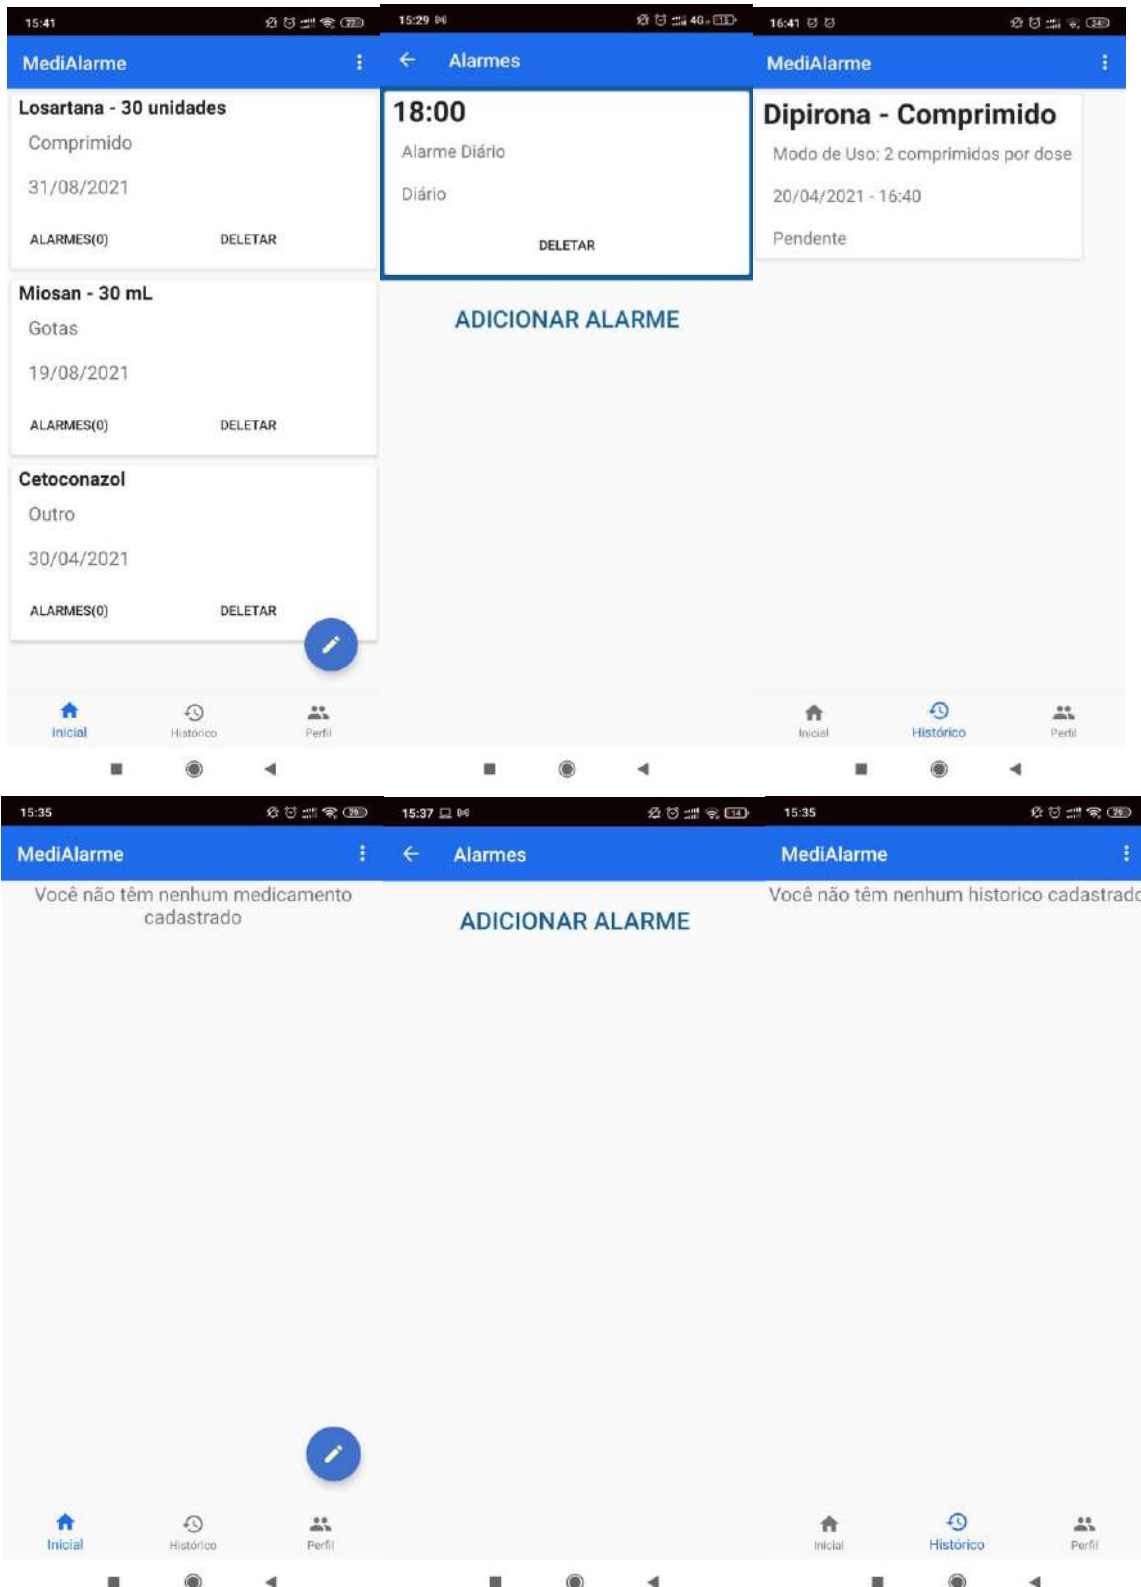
15:41

MediAlarme

Losartana - 30 unidades
Comprimido
31/08/2021
ALARMES(0) DELETAR

Miosan - 30 mL
Gotas
19/08/2021
ALARMES(0) DELETAR

Cetoconazol
Outro
30/04/2021
ALARMES(0) DELETAR

Inicial Histórico Perfil

15:29

Alarmes

18:00
Alarme Diário
Diário
DELETAR

ADICIONAR ALARME

16:41

MediAlarme

Dipirona - Comprimido
Modo de Uso: 2 comprimidos por dose
20/04/2021 - 16:40
Pendente

Inicial Histórico Perfil

15:35

MediAlarme

Você não têm nenhum medicamento cadastrado

Inicial Histórico Perfil

15:37

Alarmes

ADICIONAR ALARME

15:35

MediAlarme

Você não têm nenhum historico cadastrad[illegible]

Inicial Histórico Perfil